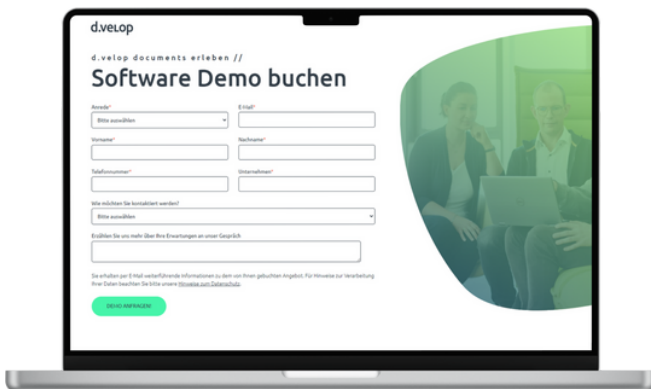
d.velop

d.velop documents erleben //

Software Demo buchen

Anrede*

Bitte auswählen

E-Mail*

Vorname*

Nachname*

Telefonnummer*

Unternehmen*

Wie möchten Sie kontaktiert werden?

Bitte auswählen

Erzählen Sie uns mehr über Ihre Erwartungen an unser Gespräch

Sie erhalten per E-Mail weiterführende Informationen zu dem von Ihnen gebuchten Angebot. Für Hinweise zur Verarbeitung Ihrer Daten beachten Sie bitte unsere Hinweise zum Datenschutz.

DEMO ANFRAGEN